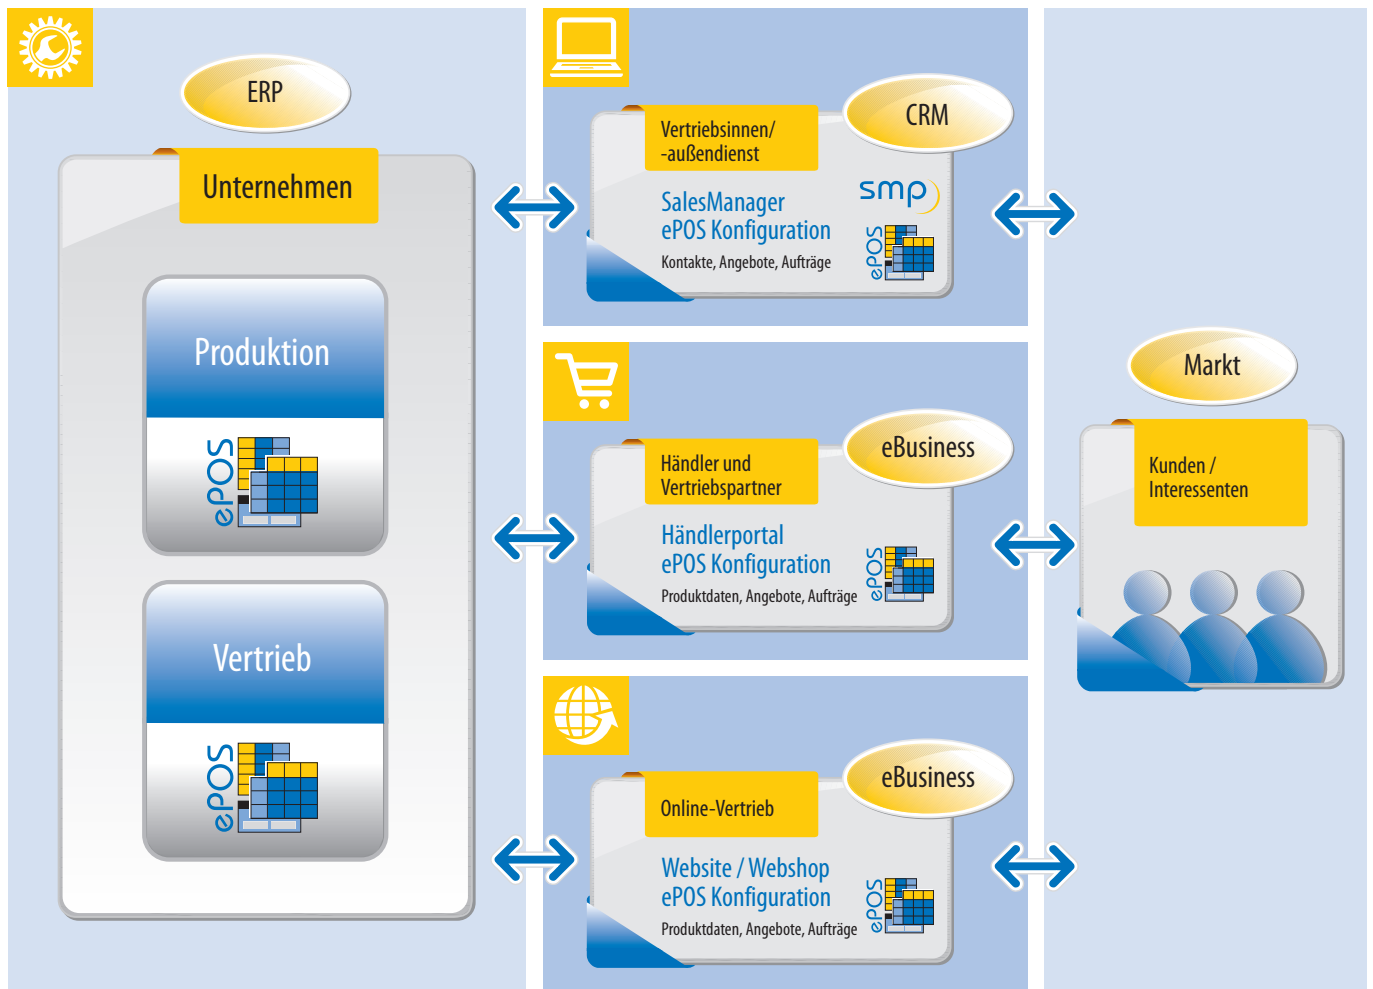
ERP

Unternehmen

Produktion

ePOS

Vertrieb

ePOS

Vertriebsinnen/
-außendienst

CRM

SalesManager
ePOS Konfiguration
Kontakte, Angebote, Aufträge

smp

ePOS

Händler und
Vertriebspartner

eBusiness

Händlerportal
ePOS Konfiguration
Produktdaten, Angebote, Aufträge

ePOS

Online-Vertrieb

eBusiness

Website / Webshop
ePOS Konfiguration
Produktdaten, Angebote, Aufträge

ePOS

Markt

Kunden /
Interessenten